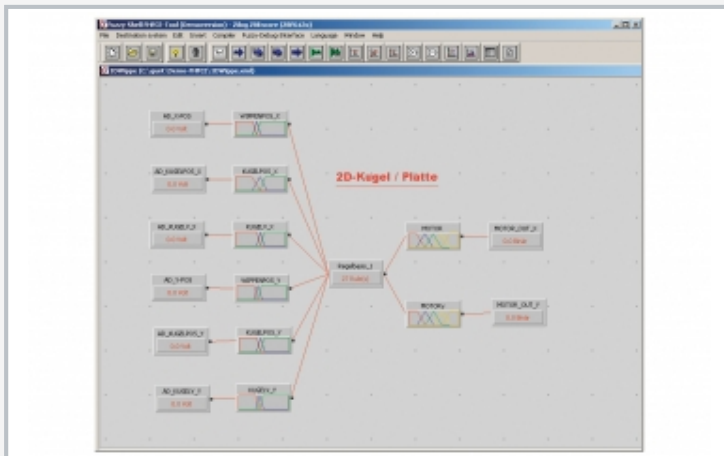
Fuzzy-Shell/HRD Tool (Demoversion) - 2Kug.2Wmore (MPAS)

File Destination system Edit Insert Compile Fuzzy-Debug-Interface Language Window Help

2DWippe (C:\prot\Demo-HRD\2DWippe.vid)

2D-Kugel / Platte

AD_X-POS

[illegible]

WIPPENPOS_X

AD_KUGELPOS_X

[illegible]

KUGELPOS_X

AD_KUGEL_X

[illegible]

KUGEL_X

AD_Y-POS

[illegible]

WIPPENPOS_Y

AD_KUGELPOS_Y

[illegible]

KUGELPOS_Y

AD_KUGELV_Y

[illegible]

KUGELV_Y

Regelbasis_1

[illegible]

MOTOR

MOTORy

MOTOR_OUT_X

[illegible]

MOTOR_OUT_Y

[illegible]